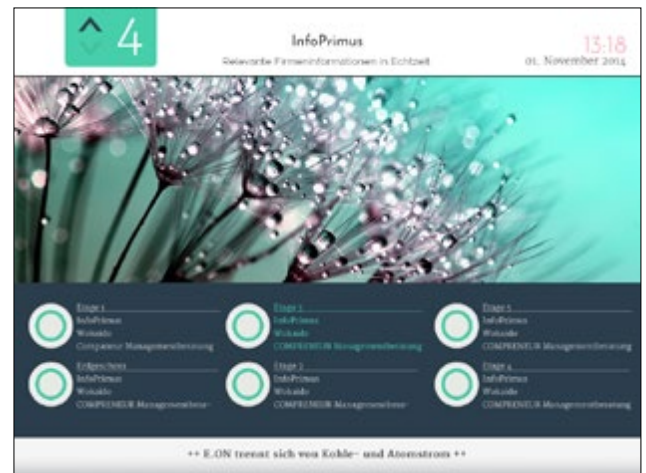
4

InfoPrimus
Relevante Firmeninformationen in Echtzeit

13:18
01. November 2014

Etage 1
InfoPrimus
Wokaido
Compreneur Managementberatung

Etage 3
InfoPrimus
Wokaido
COMPRENEUR Managementberatung

Etage 5
InfoPrimus
Wokaido
COMPRENEUR Managementberatung

Erdgeschoss
InfoPrimus
Wokaido
COMPRENEUR Managementbera-

Etage 2
InfoPrimus
Wokaido
COMPRENEUR Managementbera-

Etage 4
InfoPrimus
Wokaido
COMPRENEUR Managementberatung

++ E.ON trennt sich von Kohle- und Atomstrom ++